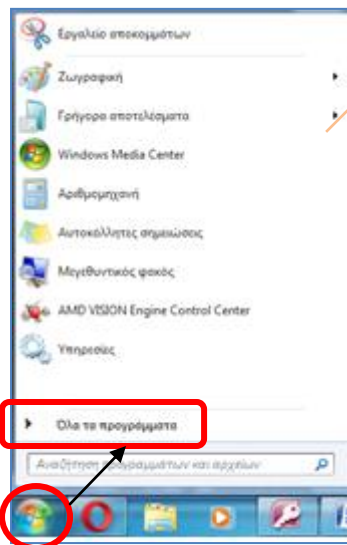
Εργαλείο αποκομμάτων
Ζωγραφική
Γρήγορο αποτελέσματα
Windows Media Center
Αριθμομηχανή
Αυτοκόλλητες σημειώσεις
Μεγεθυντικός φακός
AMD VISION Engine Control Center
Υπηρεσίες
Όλα τα προγράμματα
Αναζήτηση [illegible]ραμμάτων και αρχείων